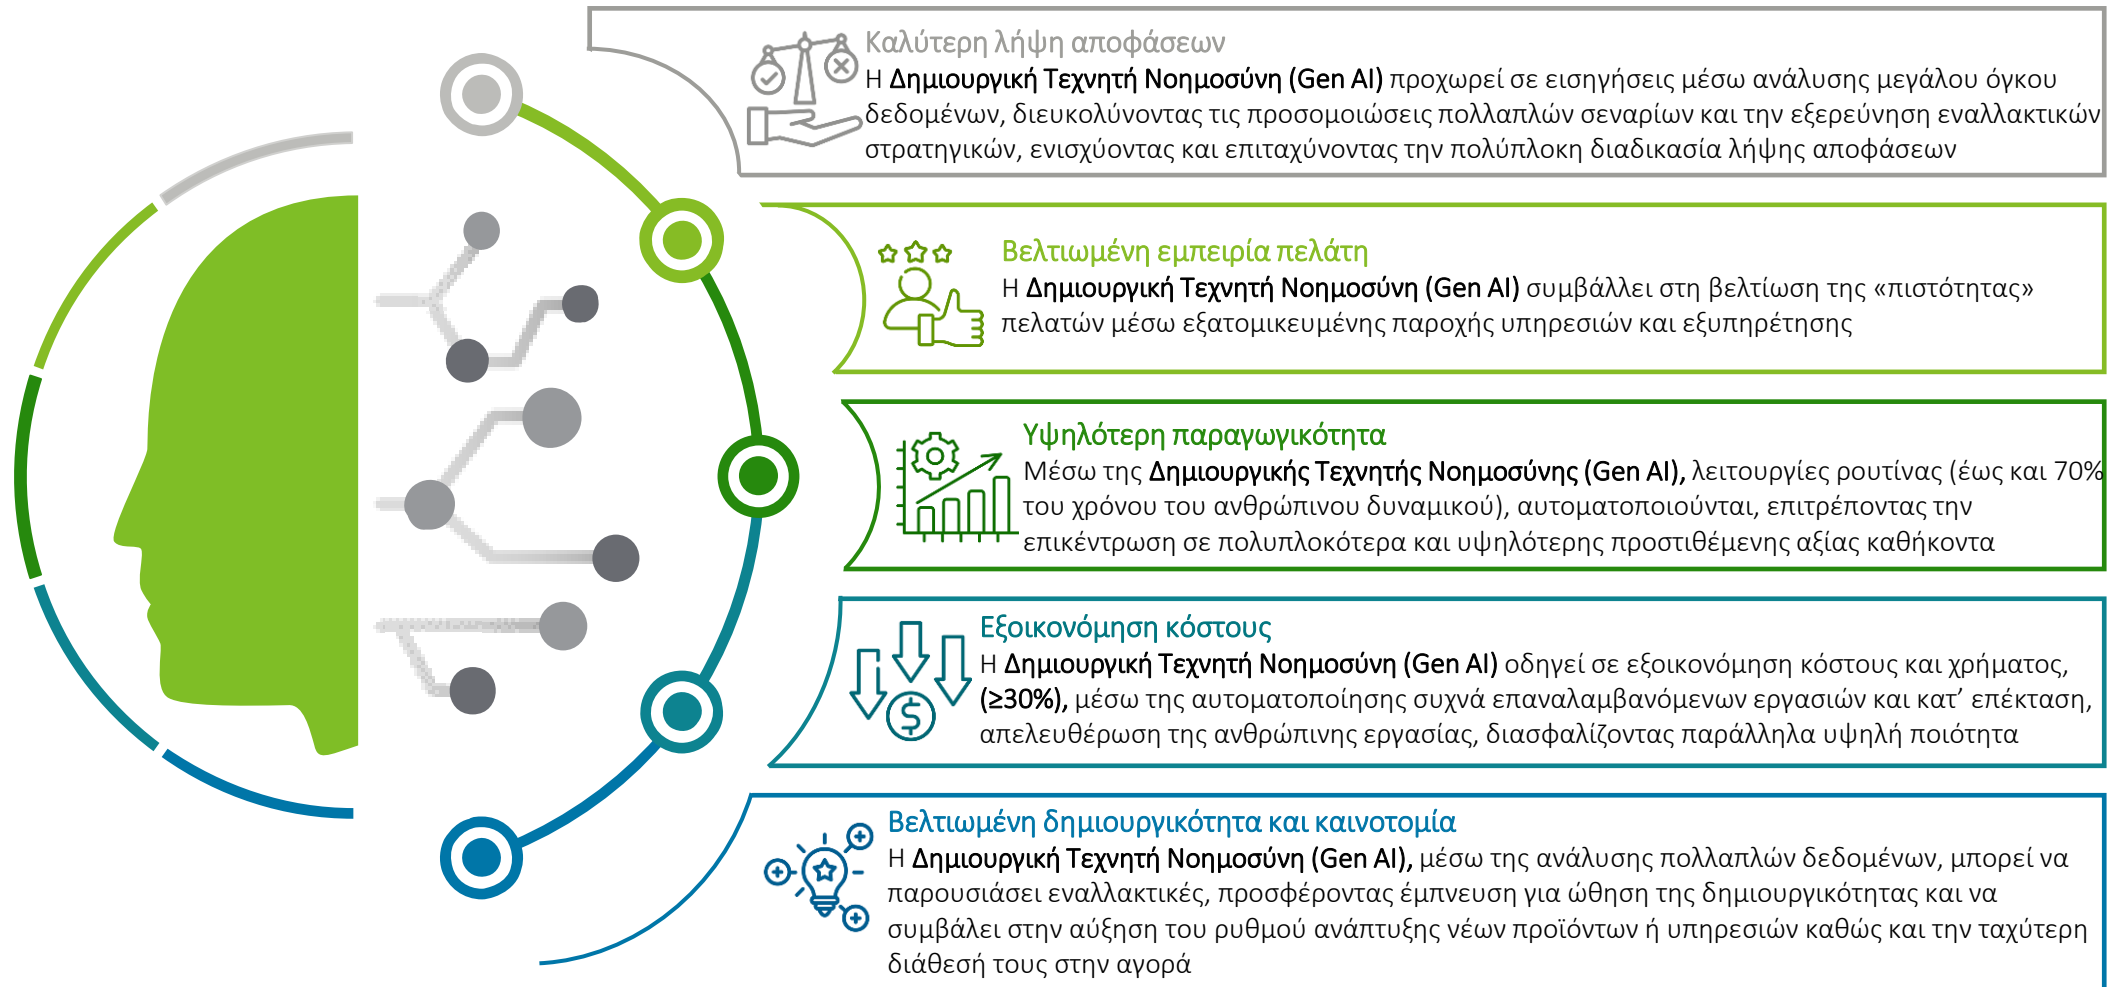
Καλύτερη λήψη αποφάσεων
Η Δημιουργική Τεχνητή Νοημοσύνη (Gen AI) προχωρεί σε εισηγήσεις μέσω ανάλυσης μεγάλου όγκου δεδομένων, διευκολύνοντας τις προσομοιώσεις πολλαπλών σεναρίων και την εξερεύνηση εναλλακτικών στρατηγικών, ενισχύοντας και επιταχύνοντας την πολύπλοκη διαδικασία λήψης αποφάσεων

Βελτιωμένη εμπειρία πελάτη
Η Δημιουργική Τεχνητή Νοημοσύνη (Gen AI) συμβάλλει στη βελτίωση της «πιστότητας» πελατών μέσω εξατομικευμένης παροχής υπηρεσιών και εξυπηρέτησης

Υψηλότερη παραγωγικότητα
Μέσω της Δημιουργικής Τεχνητής Νοημοσύνης (Gen AI), λειτουργίες ρουτίνας (έως και 70% του χρόνου του ανθρώπινου δυναμικού), αυτοματοποιούνται, επιτρέποντας την επικέντρωση σε πολυπλοκότερα και υψηλότερης προστιθέμενης αξίας καθήκοντα

Εξοικονόμηση κόστους
Η Δημιουργική Τεχνητή Νοημοσύνη (Gen AI) οδηγεί σε εξοικονόμηση κόστους και χρήματος, (≥30%), μέσω της αυτοματοποίησης συχνά επαναλαμβανόμενων εργασιών και κατ’ επέκταση, απελευθέρωση της ανθρώπινης εργασίας, διασφαλίζοντας παράλληλα υψηλή ποιότητα

Βελτιωμένη δημιουργικότητα και καινοτομία
Η Δημιουργική Τεχνητή Νοημοσύνη (Gen AI), μέσω της ανάλυσης πολλαπλών δεδομένων, μπορεί να παρουσιάσει εναλλακτικές, προσφέροντας έμπνευση για ώθηση της δημιουργικότητας και να συμβάλει στην αύξηση του ρυθμού ανάπτυξης νέων προϊόντων ή υπηρεσιών καθώς και την ταχύτερη διάθεσή τους στην αγορά